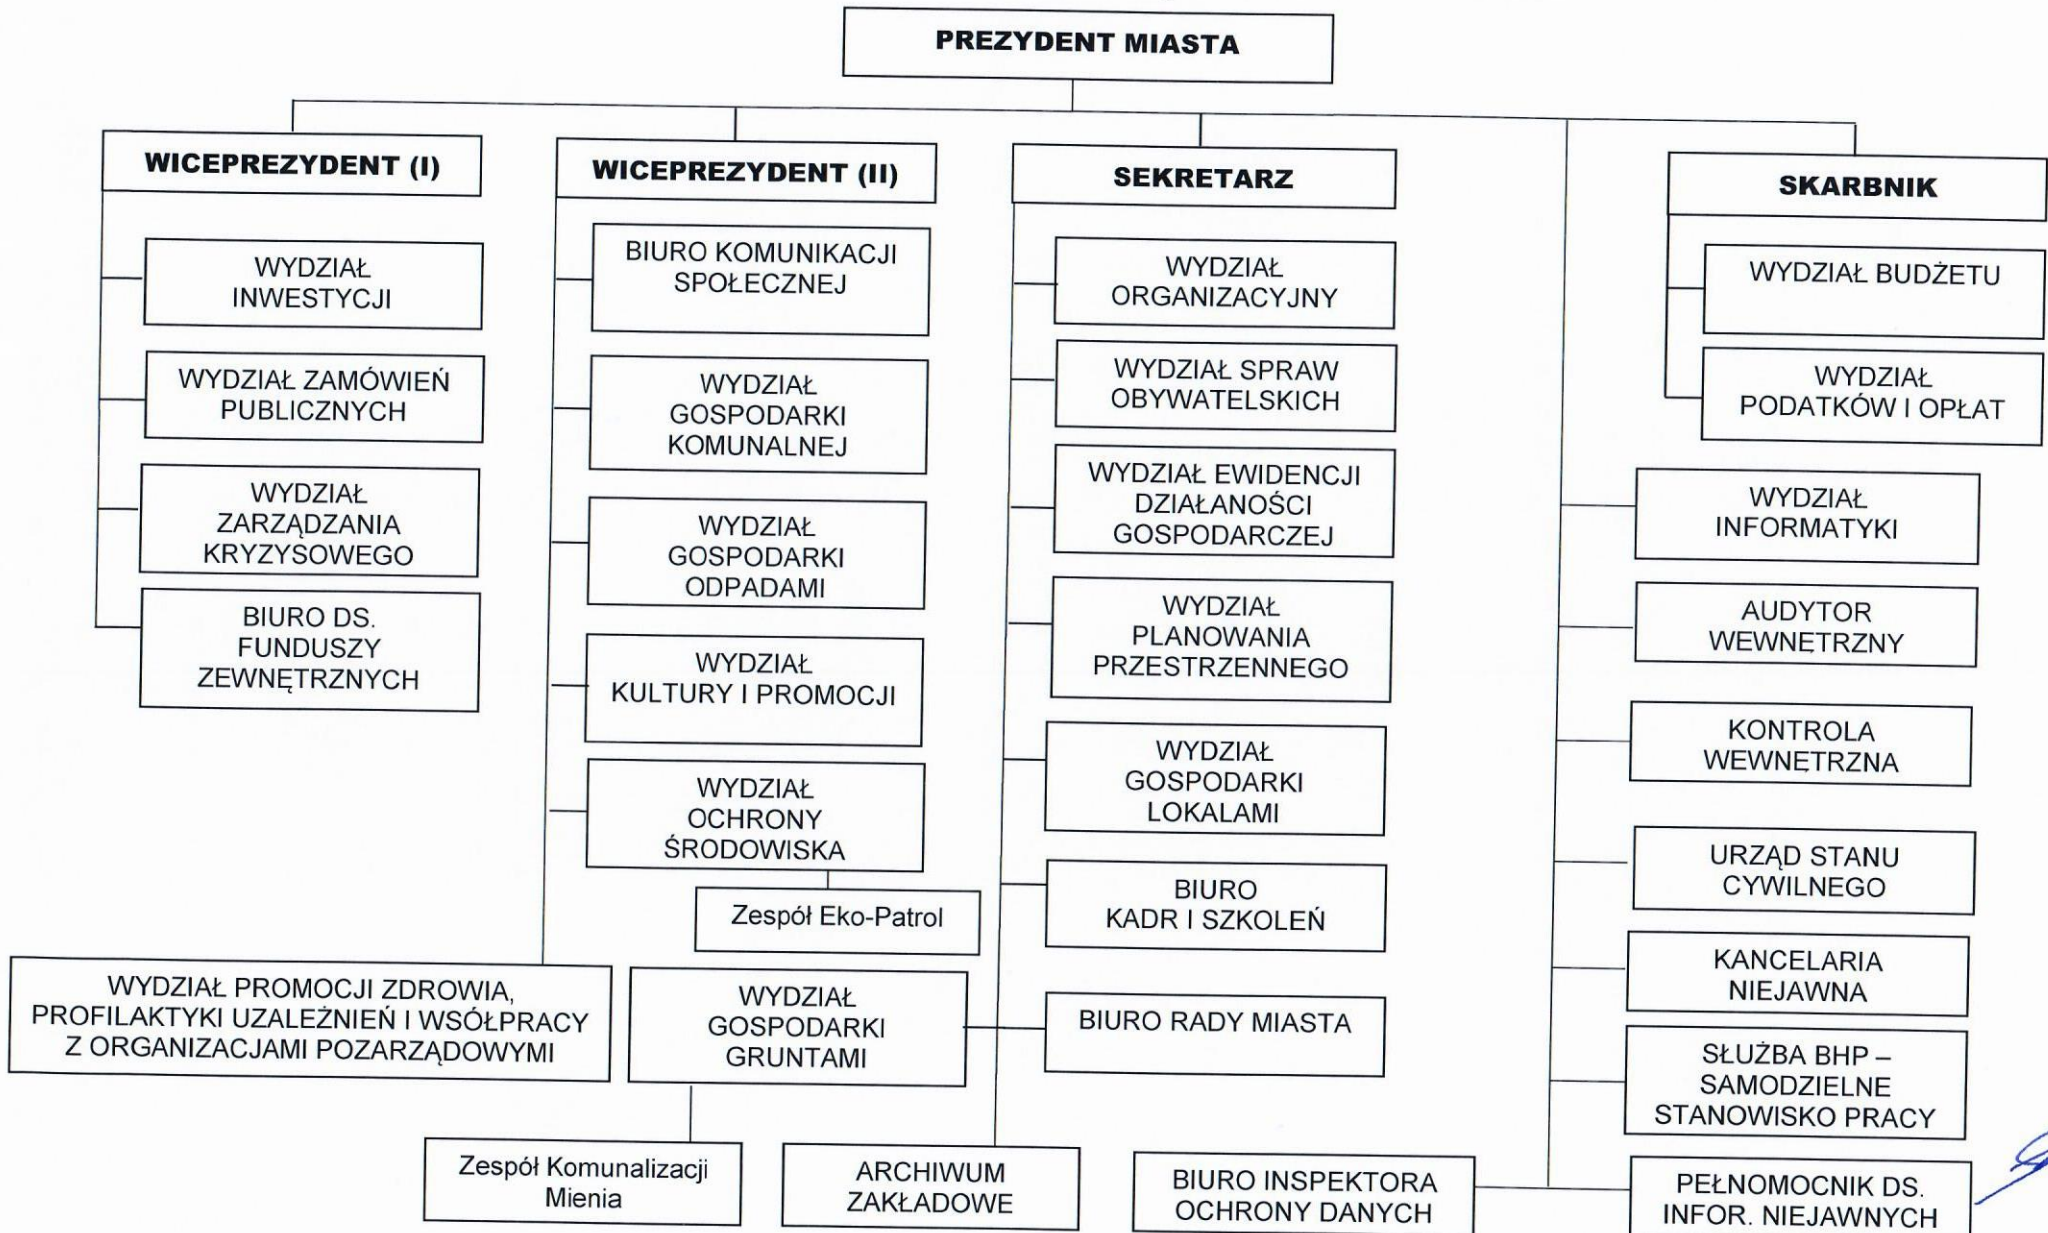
PREZYDENT MIASTA

WICEPREZYDENT (I)

WYDZIAŁ INWESTYCJI

WYDZIAŁ ZAMÓWIEŃ PUBLICZNYCH

WYDZIAŁ ZARZĄDZANIA KRYZYSOWEGO

BIURO DS. FUNDUSZY ZEWNĘTRZNYCH

WICEPREZYDENT (II)

BIURO KOMUNIKACJI SPOŁECZNEJ

WYDZIAŁ GOSPODARKI KOMUNALNEJ

WYDZIAŁ GOSPODARKI ODPADAMI

WYDZIAŁ KULTURY I PROMOCJI

WYDZIAŁ OCHRONY ŚRODOWISKA

Zespół Eko-Patrol

WYDZIAŁ PROMOCJI ZDROWIA, PROFILAKTYKI UZALEŻNIEŃ I WSÓŁPRACY Z ORGANIZACJAMI POZARZĄDOWYMI

WYDZIAŁ GOSPODARKI GRUNTAMI

Zespół Komunalizacji Mienia

SEKRETARZ

WYDZIAŁ ORGANIZACYJNY

WYDZIAŁ SPRAW OBYWATELSKICH

WYDZIAŁ EWIDENCJI DZIAŁANOŚCI GOSPODARCZEJ

WYDZIAŁ PLANOWANIA PRZESTRZENNEGO

WYDZIAŁ GOSPODARKI LOKALAMI

BIURO KADR I SZKOLEŃ

BIURO RADY MIASTA

ARCHIWUM ZAKŁADOWE

BIURO INSPEKTORA OCHRONY DANYCH

SKARBNIK

WYDZIAŁ BUDŻETU

WYDZIAŁ PODATKÓW I OPŁAT

WYDZIAŁ INFORMATYKI

AUDYTOR WEWNĘTRZNY

KONTROLA WEWNĘTRZNA

URZĄD STANU CYWILNEGO

KANCELARIA NIEJAWNA

SŁUŻBA BHP – SAMODZIELNE STANOWISKO PRACY

PEŁNOMOCNIK DS. INFOR. NIEJAWNYCH